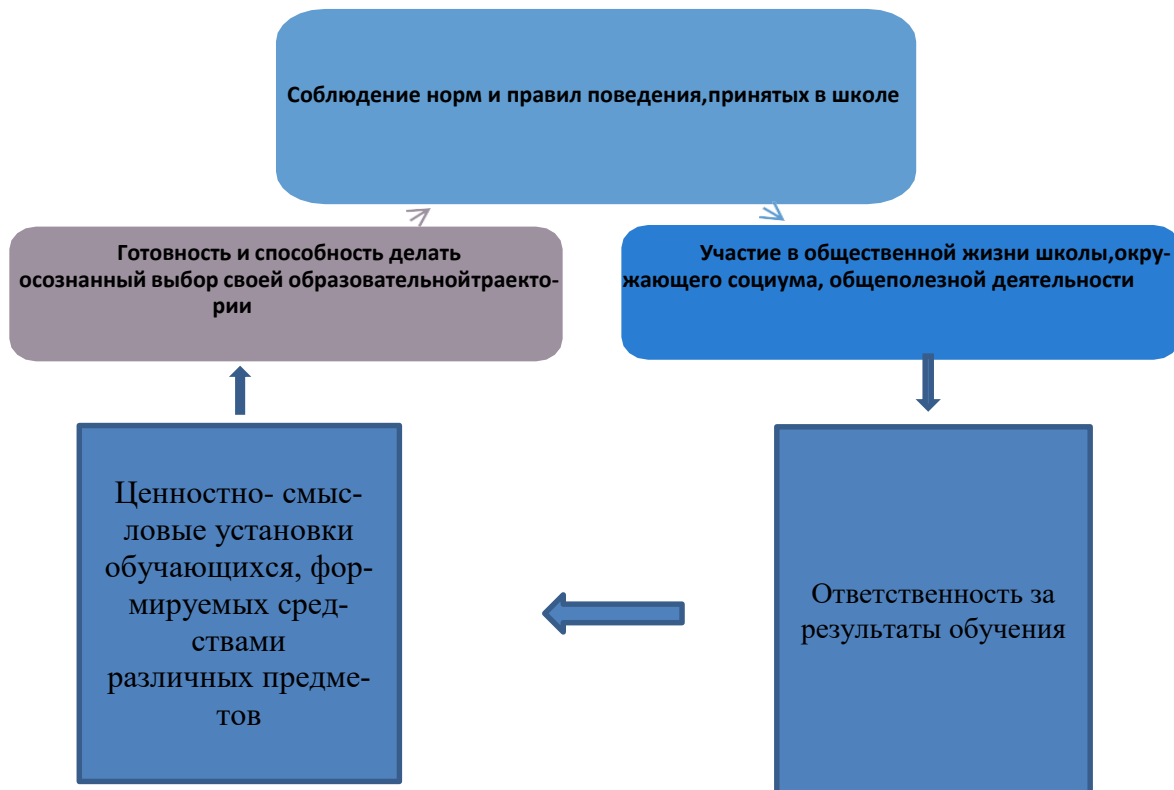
Соблюдение норм и правил поведения,принятых в школе

Готовность и способность делать осознанный выбор своей образовательнойтраектории

Участие в общественной жизни школы,окружающего социума, общеполезной деятельности

Ценностно- смысловые установки обучающихся, формируемых средствами различных предметов

Ответственность за результаты обучения